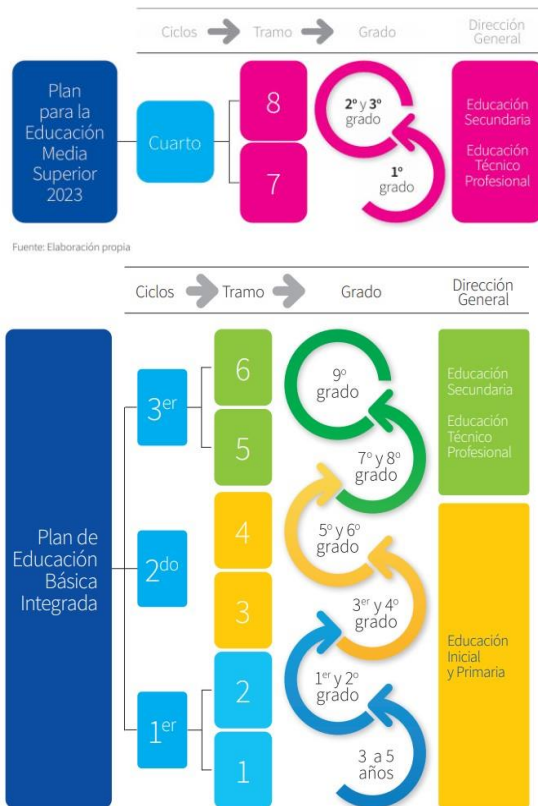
Ciclos Tramo Grado Dirección General

Plan para la Educación Media Superior 2023

Cuarto

8

7

2º y 3º grado

1º grado

Educación Secundaria

Educación Técnico Profesional

Fuente: Elaboración propia

Ciclos Tramo Grado Dirección General

Plan de Educación Básica Integrada

3$^{er}$

6

5

9º grado

7º y 8º grado

Educación Secundaria

Educación Técnico Profesional

2$^{do}$

4

3

5º y 6º grado

3$^{er}$ y 4º grado

Educación Inicial y Primaria

1$^{er}$

2

1

1$^{er}$ y 2º grado

3 a 5 años